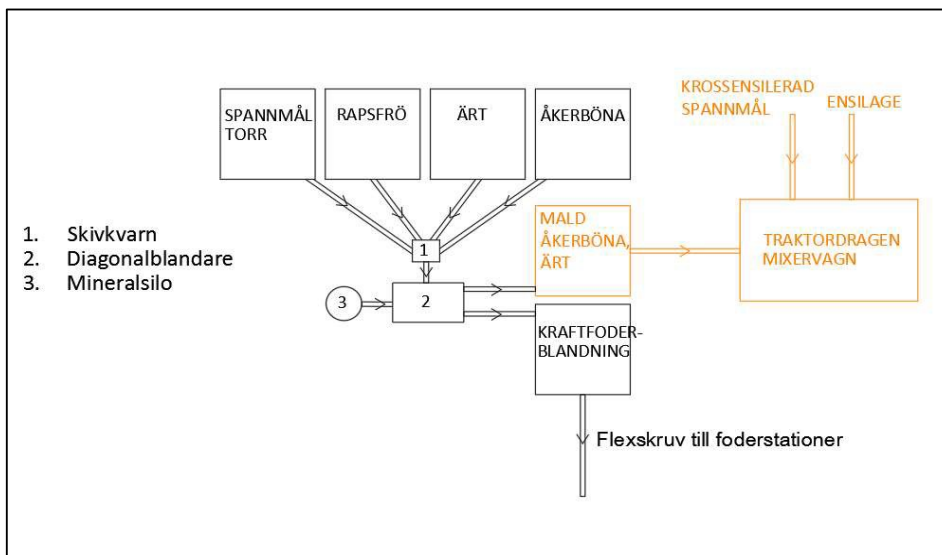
SPANNMÅL TORR

RAPSFRÖ

ÄRT

ÅKERBÖNA

KROSSENSILERAD SPANNMÅL

ENSILAGE

1. Skivkvarn
2. Diagonalblandare
3. Mineralsilo

1

MALD ÅKERBÖNA, ÄRT

TRAKTORDRAGEN MIXERVAGN

3

2

KRAFTFODER-BLANDNING

Flexskruv till foderstationer